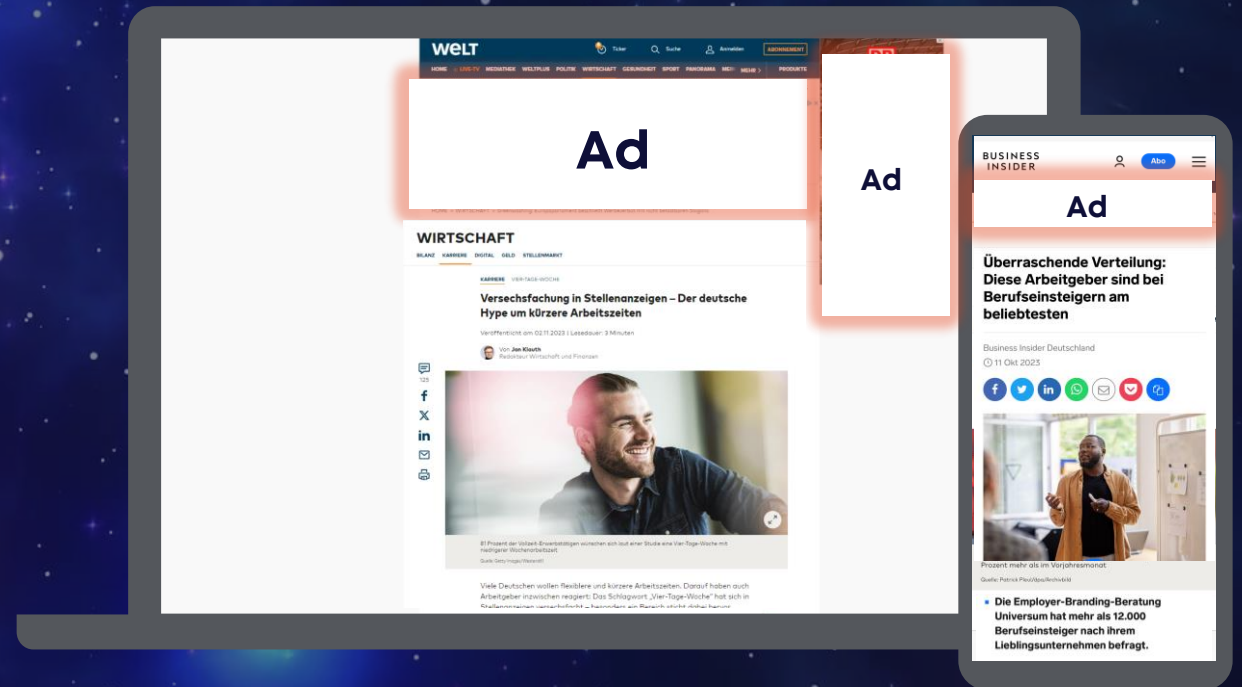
WELT
Ticker Suche Anmelden ABONNEMENT
HOME LIVE TV MEDIATHEK WELTPLUS POLITIK WIRTSCHAFT GESUNDHEIT SPORT PANORAMA MEHR PRODUKTE

Ad

Ad

WIRTSCHAFT
BILANZ KARRIERE DIGITAL GELD STELLENMARKT

KARRIERE VIER-TAGE-WOCHE

Versechsfachung in Stellenanzeigen – Der deutsche Hype um kürzere Arbeitszeiten

Veröffentlicht am 02.11.2023 | Lesedauer: 3 Minuten

Von Jan Klauth
Redakteur Wirtschaft und Finanzen

125

81 Prozent der Vollzeit-Erwerbstätigen wünschen sich laut einer Studie eine Vier-Tage-Woche mit niedrigerer Wochenarbeitszeit
Quelle: Getty Images/Westend61

Viele Deutschen wollen flexiblere und kürzere Arbeitszeiten. Darauf haben auch Arbeitgeber inzwischen reagiert: Das Schlagwort „Vier-Tage-Woche" hat sich in Stellenanzeigen versechsfacht – besonders ein Bereich sticht dabei hervor.

BUSINESS INSIDER
Abo

Ad

Überraschende Verteilung: Diese Arbeitgeber sind bei Berufseinsteigern am beliebtesten

Business Insider Deutschland
11 Okt 2023

Prozent mehr als im Vorjahresmonat
Quelle: Patrick Pleul/dpa/Archivbild

Die Employer-Branding-Beratung Universum hat mehr als 12.000 Berufseinsteiger nach ihrem Lieblingsunternehmen befragt.